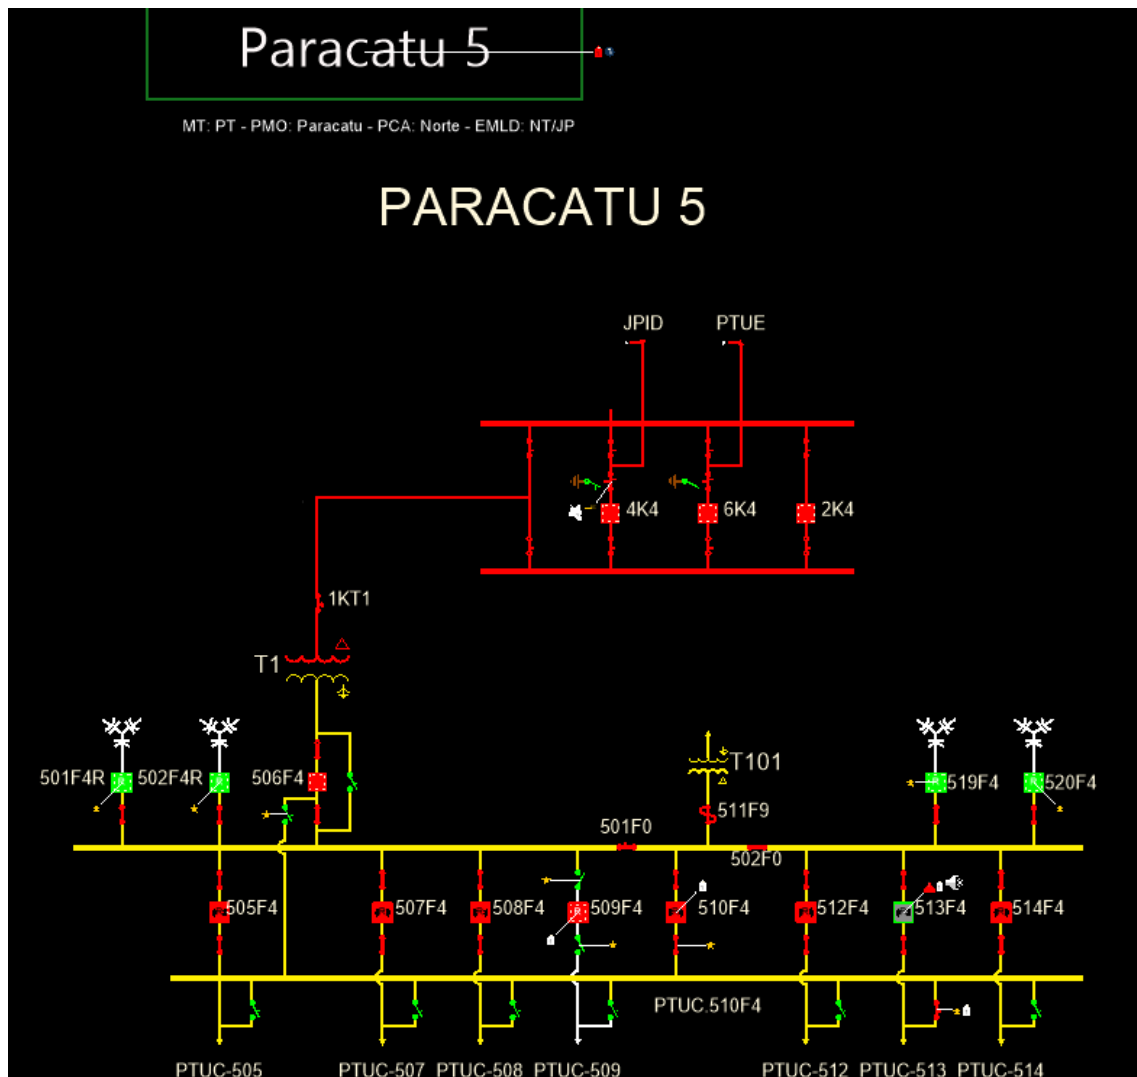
Paracatu 5

MT: PT - PMO: Paracatu - PCA: Norte - EMLD: NT/JP

PARACATU 5

JPID
PTUE

4K4
6K4
2K4

1KT1

T1

501F4R
502F4R
506F4

T101
511F9
501F0
502F0

519F4
520F4

505F4
507F4
508F4
509F4
510F4
512F4
513F4
514F4

PTUC.510F4

PTUC-505
PTUC-507
PTUC-508
PTUC-509
PTUC-512
PTUC-513
PTUC-514